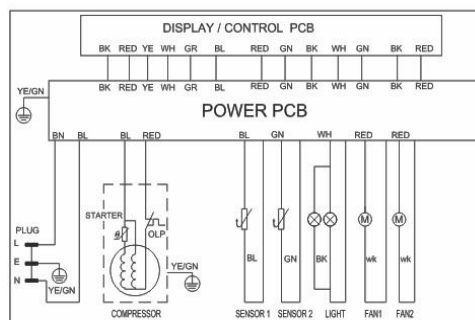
DISPLAY / CONTROL PCB

BK RED YE WH GR BL RED GN BK WH GN BK RED

BK RED YE WH GR BL RED GN BK WH GN BK RED

YE/GN

POWER PCB

BN BL BL RED BL GN WH RED RED

STARTER OLP

PLUG
L
E
N

YE/GN

YE/GN

BL GN BK wk wk

COMPRESSOR SENSOR 1 SENSOR 2 LIGHT FAN1 FAN2